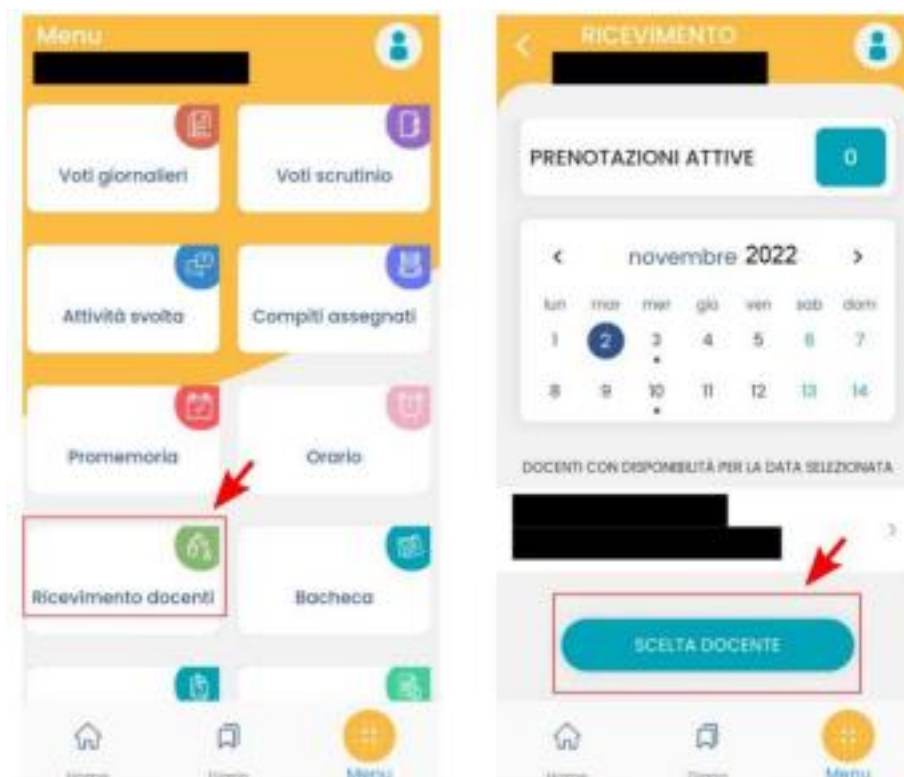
Menu

Voti giornalieri

Voti scrutinio

Attività svolta

Compiti assegnati

Promemoria

Orario

Ricevimento docenti

Bacheca

Home

Diario

Menu

RICEVIMENTO

PRENOTAZIONI ATTIVE

0

‹ novembre 2022 ›

| lun | mar | mer | gio | ven | sab | dom |
|---|---|---|---|---|---|---|
| 1 | 2 | 3 | 4 | 5 | 6 | 7 |
| 8 | 9 | 10 | 11 | 12 | 13 | 14 |

DOCENTI CON DISPONIBILITÀ PER LA DATA SELEZIONATA

SCELTA DOCENTE

Home

Diario

Menu